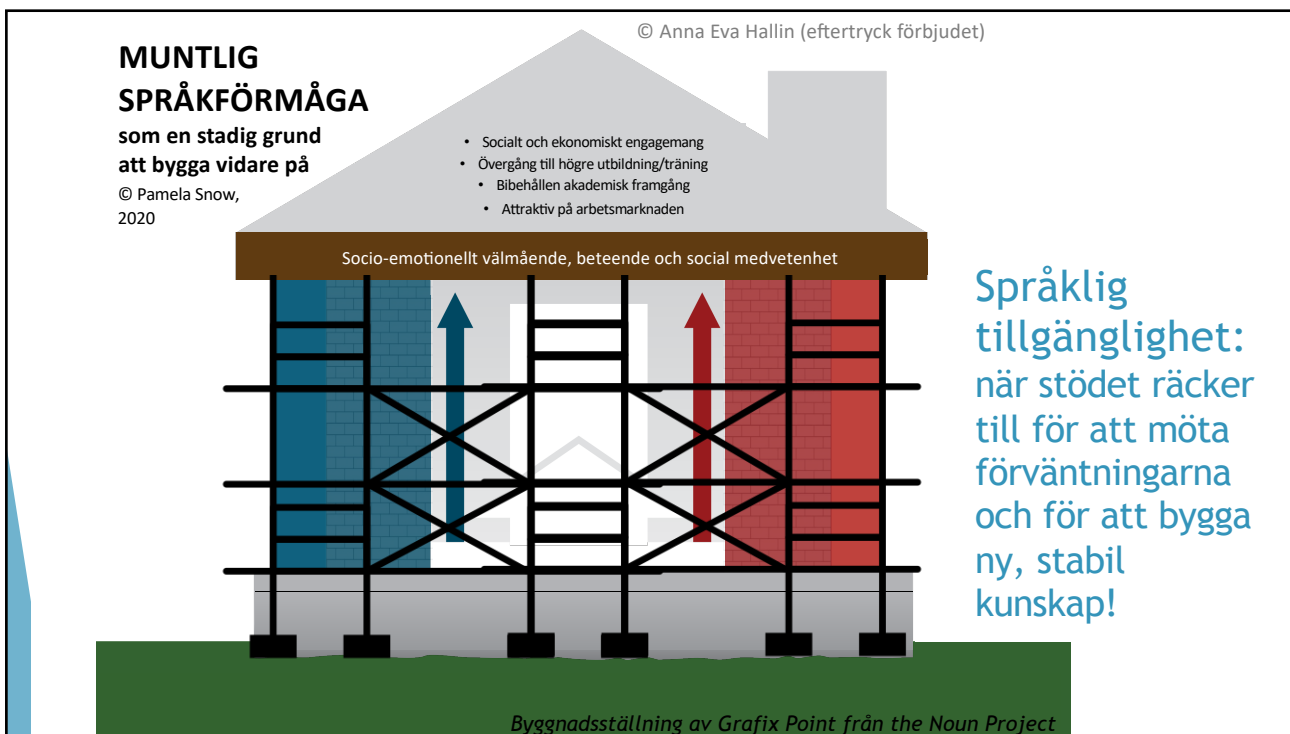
© Anna Eva Hallin (eftertryck förbjudet)

MUNTLIG SPRÅKFÖRMÅGA
som en stadig grund att bygga vidare på
© Pamela Snow, 2020

• Socialt och ekonomiskt engagemang
• Övergång till högre utbildning/träning
• Bibehållen akademisk framgång
• Attraktiv på arbetsmarknaden

Socio-emotionellt välmående, beteende och social medvetenhet

Språklig tillgänglighet:
när stödet räcker till för att möta förväntningarna och för att bygga ny, stabil kunskap!

Byggnadsställning av Grafix Point från the Noun Project